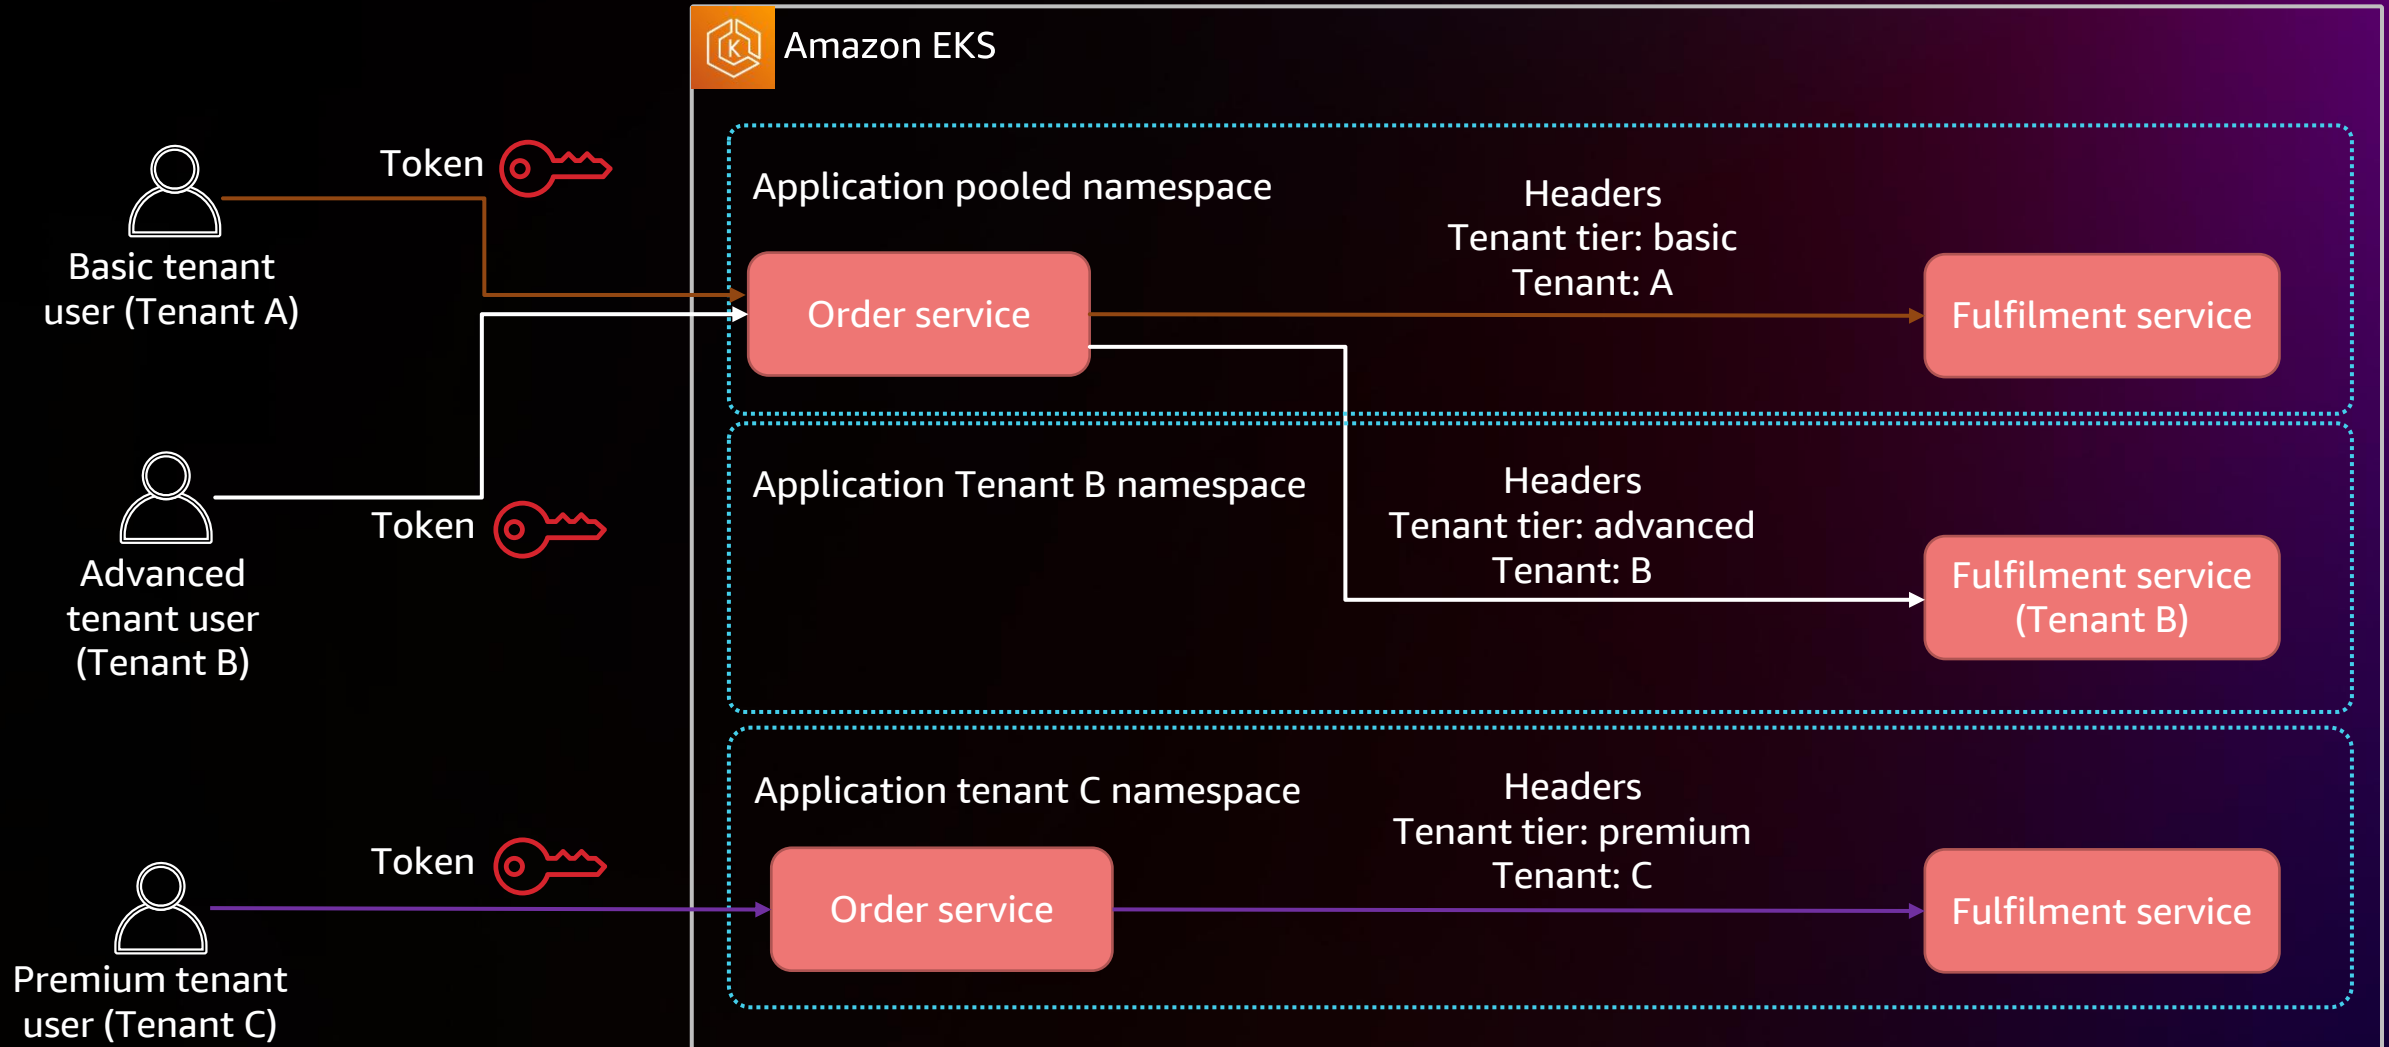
Amazon EKS

Token

Basic tenant user (Tenant A)

Application pooled namespace

Headers
Tenant tier: basic
Tenant: A

Order service

Fulfilment service

Application Tenant B namespace

Headers
Tenant tier: advanced
Tenant: B

Token

Advanced tenant user (Tenant B)

Fulfilment service (Tenant B)

Application tenant C namespace

Headers
Tenant tier: premium
Tenant: C

Token

Order service

Fulfilment service

Premium tenant user (Tenant C)